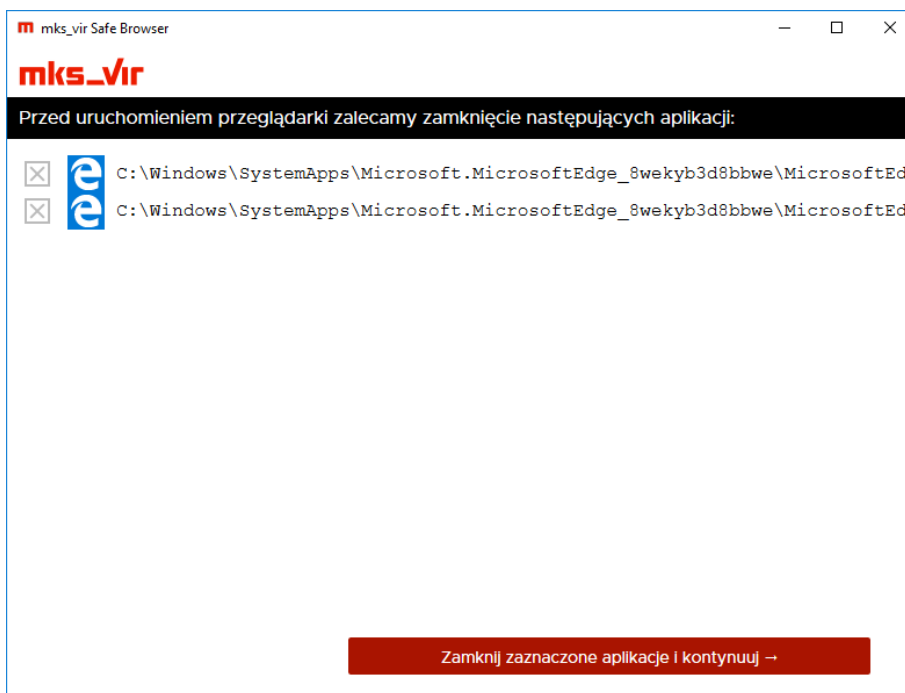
mks_vir Safe Browser

mks_vir

Przed uruchomieniem przeglądarki zalecamy zamknięcie następujących aplikacji:

C:\Windows\SystemApps\Microsoft.MicrosoftEdge_8wekyb3d8bbwe\MicrosoftEd

C:\Windows\SystemApps\Microsoft.MicrosoftEdge_8wekyb3d8bbwe\MicrosoftEd

Zamknij zaznaczone aplikacje i kontynuuj →